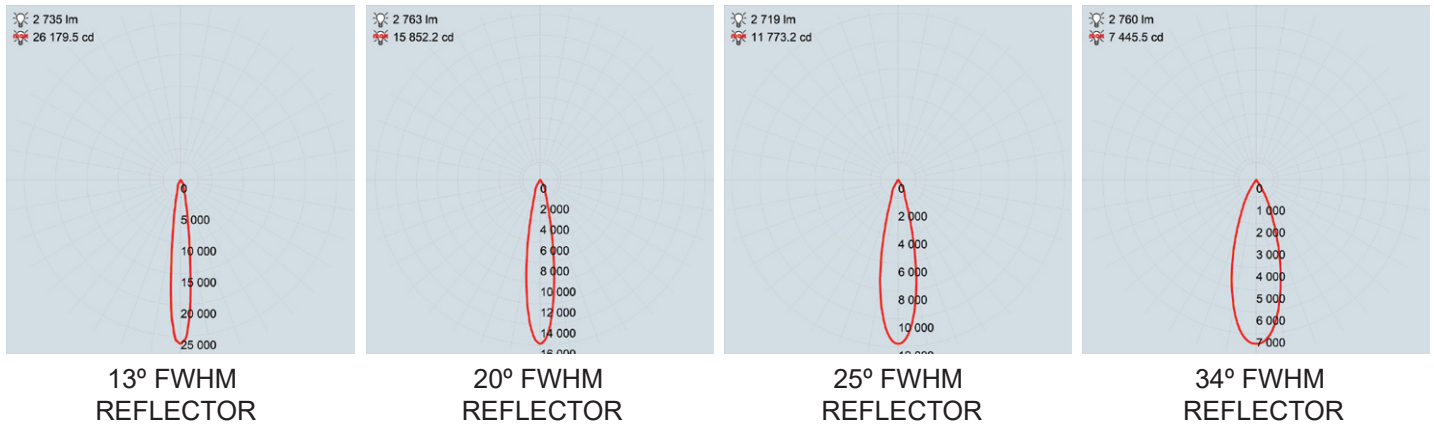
2 735 lm
26 179.5 cd
0
5 000
10 000
15 000
20 000
25 000
13º FWHM
REFLECTOR

2 763 lm
15 852.2 cd
0
2 000
4 000
6 000
8 000
10 000
12 000
14 000
16 000
20º FWHM
REFLECTOR

2 719 lm
11 773.2 cd
0
2 000
4 000
6 000
8 000
10 000
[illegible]
25º FWHM
REFLECTOR

2 760 lm
7 445.5 cd
0
1 000
2 000
3 000
4 000
5 000
6 000
7 000
34º FWHM
REFLECTOR